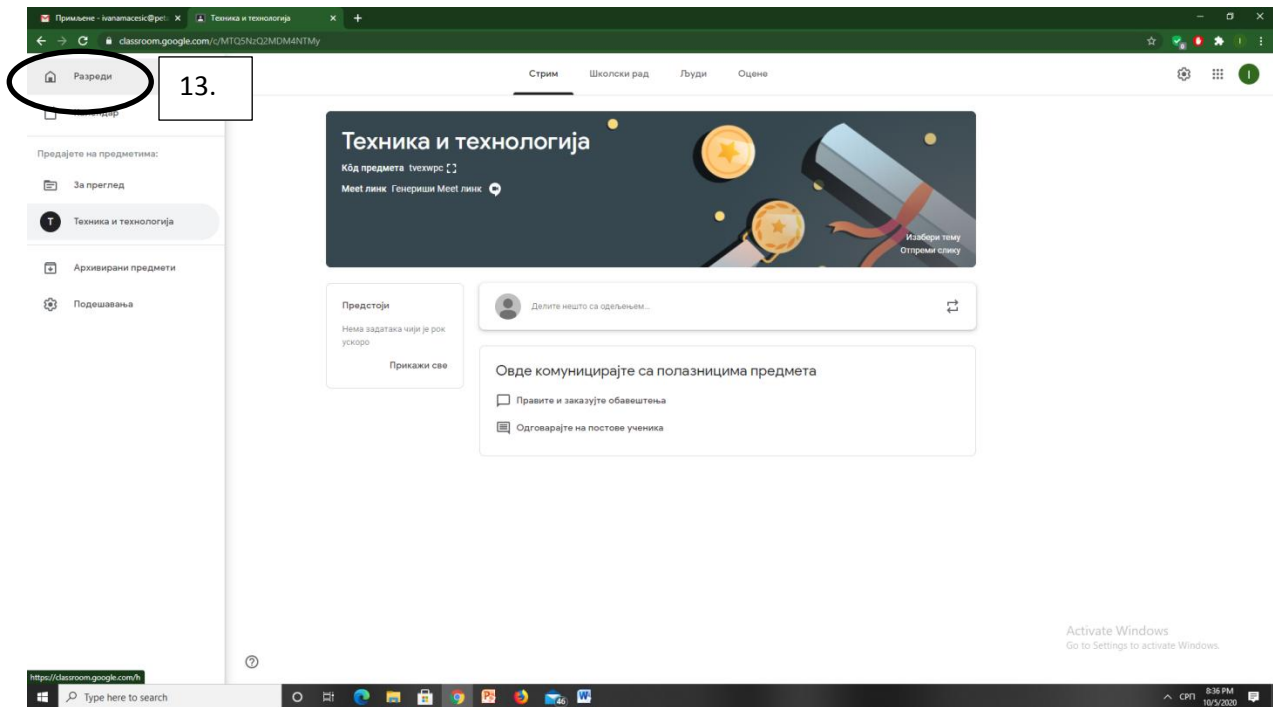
Примљене - ivanamacesic@pet × Техника и технологија ×

classroom.google.com/c/MTQ5NzQ2MDM4NTMy

Разреди

13.

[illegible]ендар

Предајете на предметима:

За преглед

Техника и технологија

Архивирани предмети

Подешавања

Стрим Школски рад Људи Оцене

Техника и технологија

Кôд предмета tvexwpc

Meet линк Генериши Meet линк

Изабери тему

Отпреми слику

Предстоји

Нема задатака чији је рок ускоро

Прикажи све

Делите нешто са одељењем...

Овде комуницирајте са полазницима предмета

Правите и заказујте обавештења

Одговарајте на постове ученика

Activate Windows
Go to Settings to activate Windows.

https://classroom.google.com/h

Type here to search

СРП 8:36 PM 10/5/2020